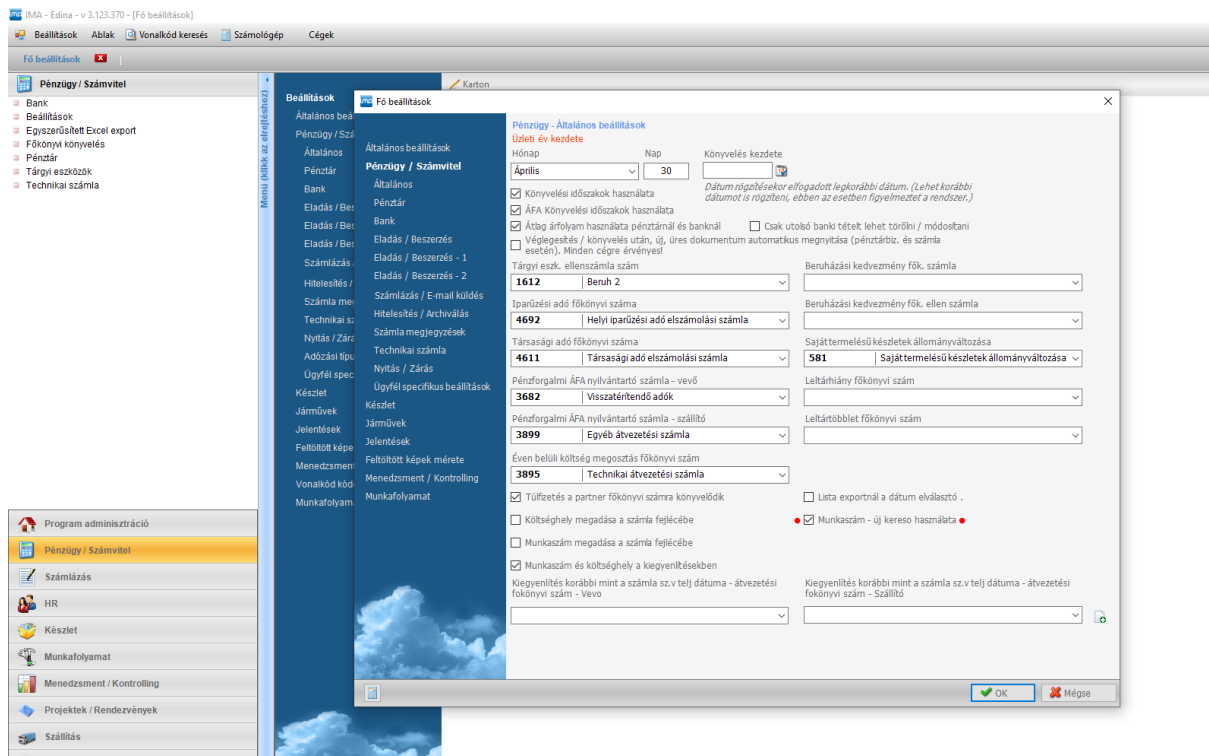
IMA - Edina - v 3.123.370 - [Fő beállítások]

Beállítások Ablak Vonalkód keresés Számológép Cégek

Fő beállítások

Pénzügy / Számvitel

Bank
Beállítások
Egyszerűsített Excel export
Főkönyvi könyvelés
Pénztár
Tárgyi eszközök
Technikai számla

Menu (klikk az elrejtéshez)

Beállítások
Általános beá
Pénzügy / Szá
Általános
Pénztár
Bank
Eladás / Besz
Eladás / Besz
Eladás / Besz
Számlázás /
Hitelesítés /
Számla meg
Technikai sz
Nyitás / Zárá
Adózási típu
Ügyfél spec
Készlet
Járművek
Jelentések
Feltöltött képe
Menedzsment
Vonalkód kód
Munkafolyam

Karton

Fő beállítások

Általános beállítások
Pénzügy / Számvitel
Általános
Pénztár
Bank
Eladás / Beszerzés
Eladás / Beszerzés - 1
Eladás / Beszerzés - 2
Számlázás / E-mail küldés
Hitelesítés / Archiválás
Számla megjegyzések
Technikai számla
Nyitás / Zárás
Ügyfél specifikus beállítások
Készlet
Járművek
Jelentések
Feltöltött képek mérete
Menedzsment / Kontrolling
Munkafolyamat

Pénzügy - Általános beállítások
Üzleti év kezdete
Hónap
Április
Nap
30
Könyvelés kezdete
Dátum rögzítésekor elfogadott legkorábbi dátum. (Lehet korábbi dátumot is rögzíteni, ebben az esetben figyelmeztet a rendszer.)
Könyvelési időszakok használata
ÁFA Könyvelési időszakok használata
Átlag árfolyam használata pénztárnál és banknál
Csak utolsó banki tételt lehet törölni / módosítani
Véglegesítés / könyvelés után, új, üres dokumentum automatikus megnyitása (pénztárbiz. és számla esetén). Minden cégre érvényes!

Tárgyi eszk. ellenszámla szám
1612 Beruh 2
Beruházási kedvezmény fők. számla
Iparűzési adó főkönyvi száma
4692 Helyi iparűzési adó elszámolási számla
Beruházási kedvezmény fők. ellen számla
Társasági adó főkönyvi száma
4611 Társasági adó elszámolási számla
Saját termelésű készletek állományváltozása
581 Saját termelésű készletek állományváltozása
Pénzforgalmi ÁFA nyilvántartó számla - vevő
3682 Visszatérítendő adók
Leltárhiány főkönyvi szám
Pénzforgalmi ÁFA nyilvántartó számla - szállító
3899 Egyéb átvezetési számla
Leltártöbblet főkönyvi szám
Éven belüli költség megosztás főkönyvi szám
3895 Technikai átvezetési számla

Túlfizetés a partner főkönyvi számra könyvelődik
Lista exportnál a dátum elválasztó .
Költséghely megadása a számla fejlécébe
Munkaszám - új kereso használata
Munkaszám megadása a számla fejlécébe
Munkaszám és költséghely a kiegyenlítésekben

Kiegyenlítés korábbi mint a számla sz.v telj dátuma - átvezetési főkönyvi szám - Vevo
Kiegyenlítés korábbi mint a számla sz.v telj dátuma - átvezetési főkönyvi szám - Szállító

OK
Mégse

Program adminisztráció
Pénzügy / Számvitel
Számlázás
HR
Készlet
Munkafolyamat
Menedzsment / Kontrolling
Projektek / Rendezvények
Szállítás